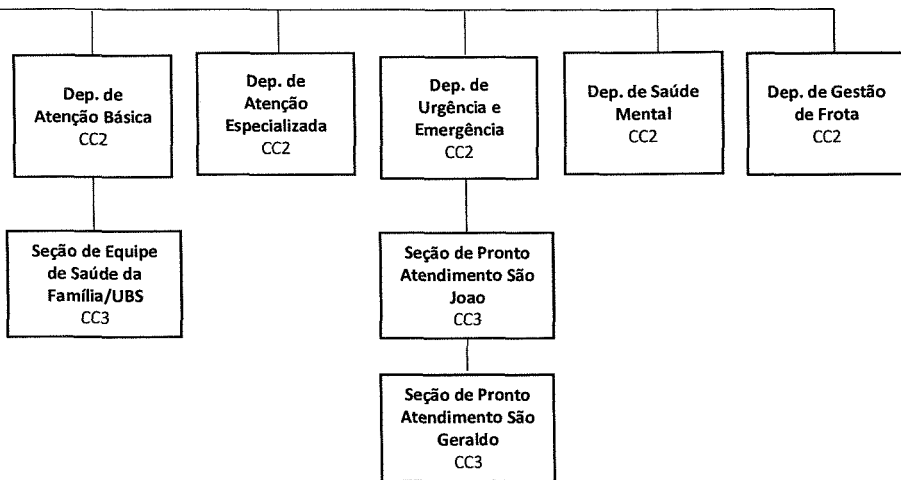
Dep. de Atenção Básica
CC2

Dep. de Atenção Especializada
CC2

Dep. de Urgência e Emergência
CC2

Dep. de Saúde Mental
CC2

Dep. de Gestão de Frota
CC2

Seção de Equipe de Saúde da Família/UBS
CC3

Seção de Pronto Atendimento São Joao
CC3

Seção de Pronto Atendimento São Geraldo
CC3